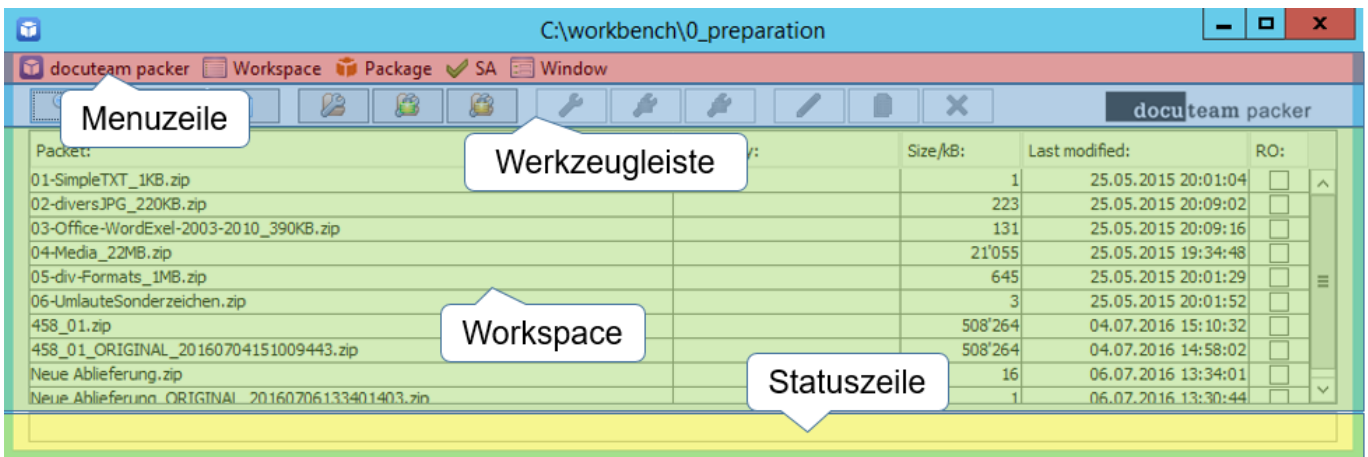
C:\workbench\0_preparation

docuteam packer Workspace Package SA Window

Menuzeile

docuteam packer

Werkzeugleiste

| Packet: | y: | Size/kB: | Last modified: | RO: |
|---|---|---|---|---|
| 01-SimpleTXT_1KB.zip | | 1 | 25.05.2015 20:01:04 | |
| 02-diversJPG_220KB.zip | | 223 | 25.05.2015 20:09:02 | |
| 03-Office-WordExel-2003-2010_390KB.zip | | 131 | 25.05.2015 20:09:16 | |
| 04-Media_22MB.zip | | 21'055 | 25.05.2015 19:34:48 | |
| 05-div-Formats_1MB.zip | | 645 | 25.05.2015 20:01:29 | |
| 06-UmlauteSonderzeichen.zip | | 3 | 25.05.2015 20:01:52 | |
| 458_01.zip | | 508'264 | 04.07.2016 15:10:32 | |
| 458_01_ORIGINAL_20160704151009443.zip | | 508'264 | 04.07.2016 14:58:02 | |
| Neue Ablieferung.zip | | 16 | 06.07.2016 13:34:01 | |
| Neue Ablieferung_ORIGINAL_20160706133401403.zip | | 1 | 06.07.2016 13:30:44 | |

Workspace

Statuszeile